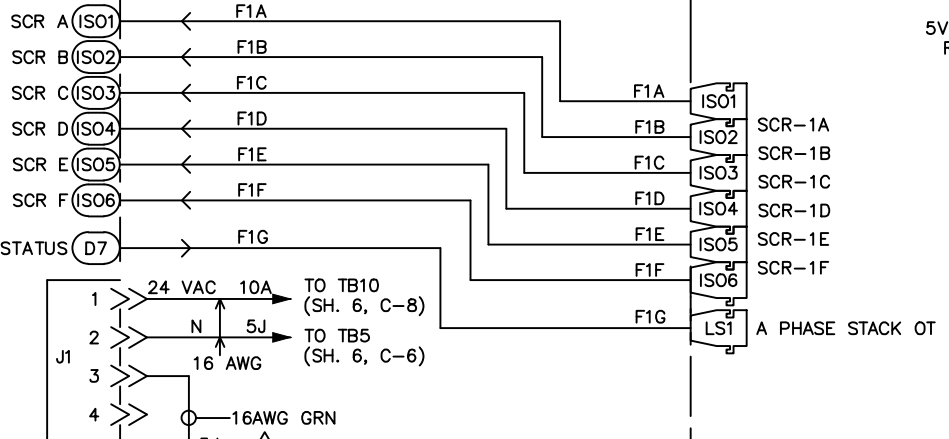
SCR A ISO1
SCR B ISO2
SCR C ISO3
SCR D ISO4
SCR E ISO5
SCR F ISO6
STATUS D7

F1A
F1B
F1C
F1D
F1E
F1F
F1G

5V
F

F1A ISO1
F1B ISO2 SCR–1A
F1C ISO3 SCR–1B
F1D ISO4 SCR–1C
F1E ISO5 SCR–1D
F1F ISO6 SCR–1E
SCR–1F
F1G LS1 A PHASE STACK OT

J1
1 24 VAC 10A TO TB10 (SH. 6, C–8)
2 N 5J TO TB5 (SH. 6, C–6)
16 AWG
3
4 16AWG GRN